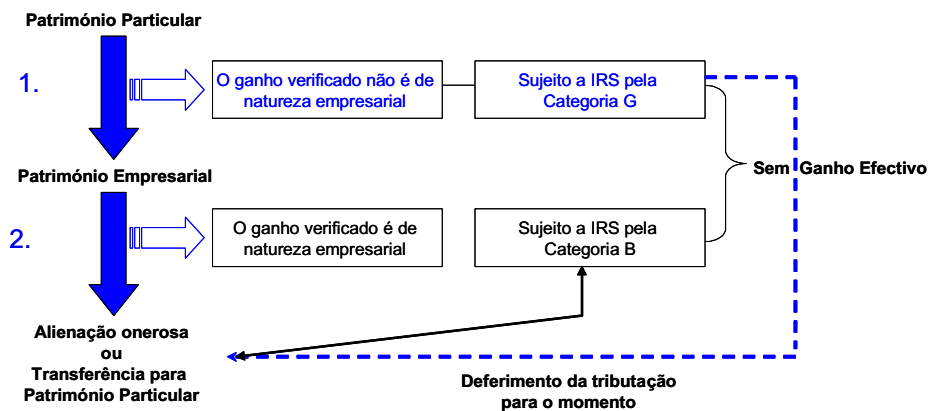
Património Particular

1.

O ganho verificado não é de natureza empresarial

Sujeito a IRS pela Categoria G

Património Empresarial

Sem Ganho Efectivo

2.

O ganho verificado é de natureza empresarial

Sujeito a IRS pela Categoria B

Alienação onerosa ou Transferência para Património Particular

Deferimento da tributação para o momento